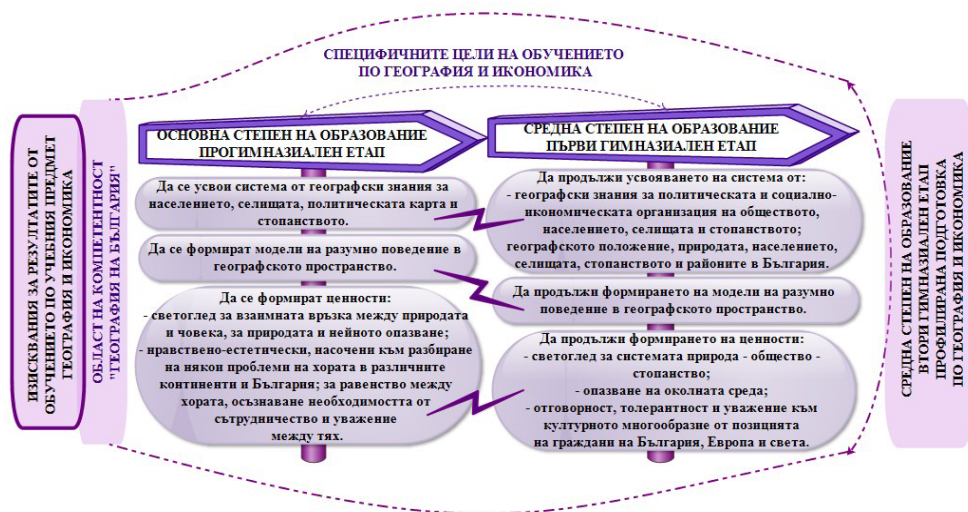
СПЕЦИФИЧНИТЕ ЦЕЛИ НА ОБУЧЕНИЕТО ПО ГЕОГРАФИЯ И ИКОНОМИКА

ИЗИСКВАНИЯ ЗА РЕЗУЛТАТИТЕ ОТ ОБУЧЕНИЕТО ПО УЧЕБНИЯ ПРЕДМЕТ ГЕОГРАФИЯ И ИКОНОМИКА

ОБЛАСТ НА КОМПЕТЕНТНОСТ "ГЕОГРАФИЯ НА БЪЛГАРИЯ"

ОСНОВНА СТЕПЕН НА ОБРАЗОВАНИЕ ПРОГИМНАЗИАЛЕН ЕТАП

Да се усвои система от географски знания за населението, селищата, политическата карта и стопанството.

Да се формират модели на разумно поведение в географското пространство.

Да се формират ценности:
- светоглед за взаимната връзка между природата и човека, за природата и нейното опазване;
- нравствено-естетически, насочени към разбиране на някои проблеми на хората в различните континенти и България; за равенство между хората, осъзнаване необходимостта от сътрудничество и уважение между тях.

СРЕДНА СТЕПЕН НА ОБРАЗОВАНИЕ ПЪРВИ ГИМНАЗИАЛЕН ЕТАП

Да продължи усвояването на система от:
- географски знания за политическата и социално-икономическата организация на обществото, населението, селищата и стопанството;
географското положение, природата, населението, селищата, стопанството и районите в България.

Да продължи формирането на модели на разумно поведение в географското пространство.

Да продължи формирането на ценности:
- светоглед за системата природа - общество - стопанство;
- опазване на околната среда;
- отговорност, толерантност и уважение към културното многообразие от позицията на граждани на България, Европа и света.

СРЕДНА СТЕПЕН НА ОБРАЗОВАНИЕ ВТОРИ ГИМНАЗИАЛЕН ЕТАП ПРОФИЛИРАНА ПОДГОТОВКА ПО ГЕОГРАФИЯ И ИКОНОМИКА